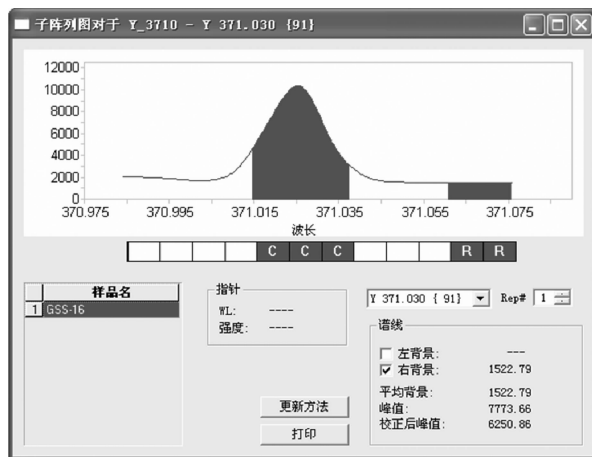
子阵列图对于 Y_3710 - Y 371.030 {91}

12000
10000
8000
6000
4000
2000
0
370.975 370.995 371.015 371.035 371.055 371.075
波长

C C C R R

| | 样品名 |
|---|---|
| 1 | GSS-16 |

指针
WL: ----
强度: ----

Y 371.030 { 91} Rep# 1

谱线
左背景: ---
右背景: 1522.79
平均背景: 1522.79
峰值: 7773.66
校正后峰值: 6250.86

更新方法
打印